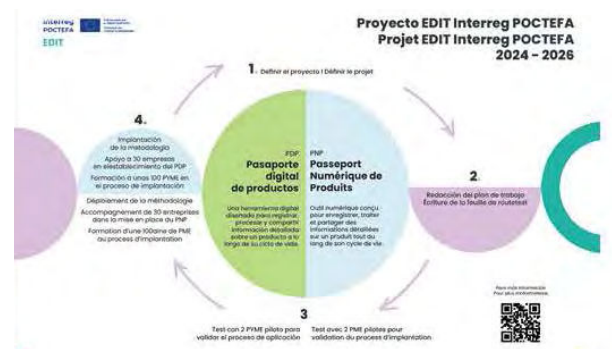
Interreg POCTEFA EDIT

Proyecto EDIT Interreg POCTEFA
Projet EDIT Interreg POCTEFA
2024 - 2026

1. Definir el proyecto I Définir le projet

PDP
Pasaporte digital de productos
Una herramienta digital diseñada para registrar, procesar y compartir información detallada sobre un producto a lo largo de su ciclo de vida.

PNP
Passeport Numérique de Produits
Outil numérique conçu pour enregistrer, traiter et partager des informations détaillées sur un produit tout au long de son cycle de vie.

2.
Redacción del plan de trabajo
Écriture de la feuille de route

3
Test con 2 PYME piloto para validar el proceso de aplicación
Test avec 2 PME pilotes pour validation du process d'implantation

4.
Implantación de la metodología
Apoyo a 30 empresas en el establecimiento del PDP
Formación a unas 100 PYME en el proceso de implantación
Déploiement de la méthodologie
Accompagnement de 30 entreprises dans la mise en place du PNP
Formation d'une 100aine de PME au process d'implantation

Para más información
Pour plus d'informations